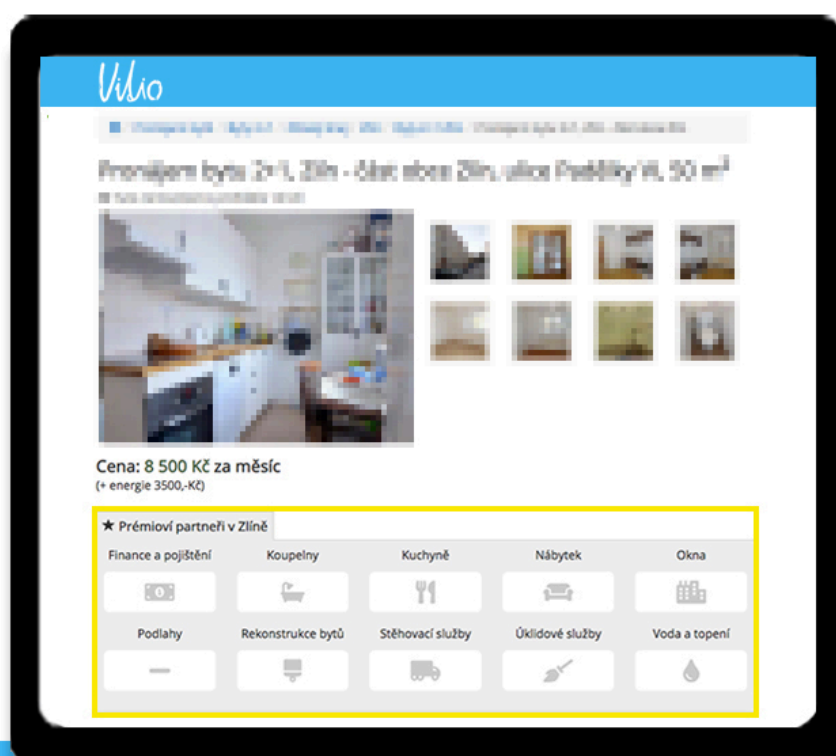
Vilio

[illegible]

Pronájem bytu 2+1, Zlín - část obce Zlín, ulice Podlesí IV, 50 m$^2$

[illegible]

Cena: 8 500 Kč za měsíc
(+ energie 3500,-Kč)

★ Prémioví partneři v Zlíně

Finance a pojištění
Koupelny
Kuchyně
Nábytek
Okna
Podlahy
Rekonstrukce bytů
Stěhovací služby
Úklidové služby
Voda a topení